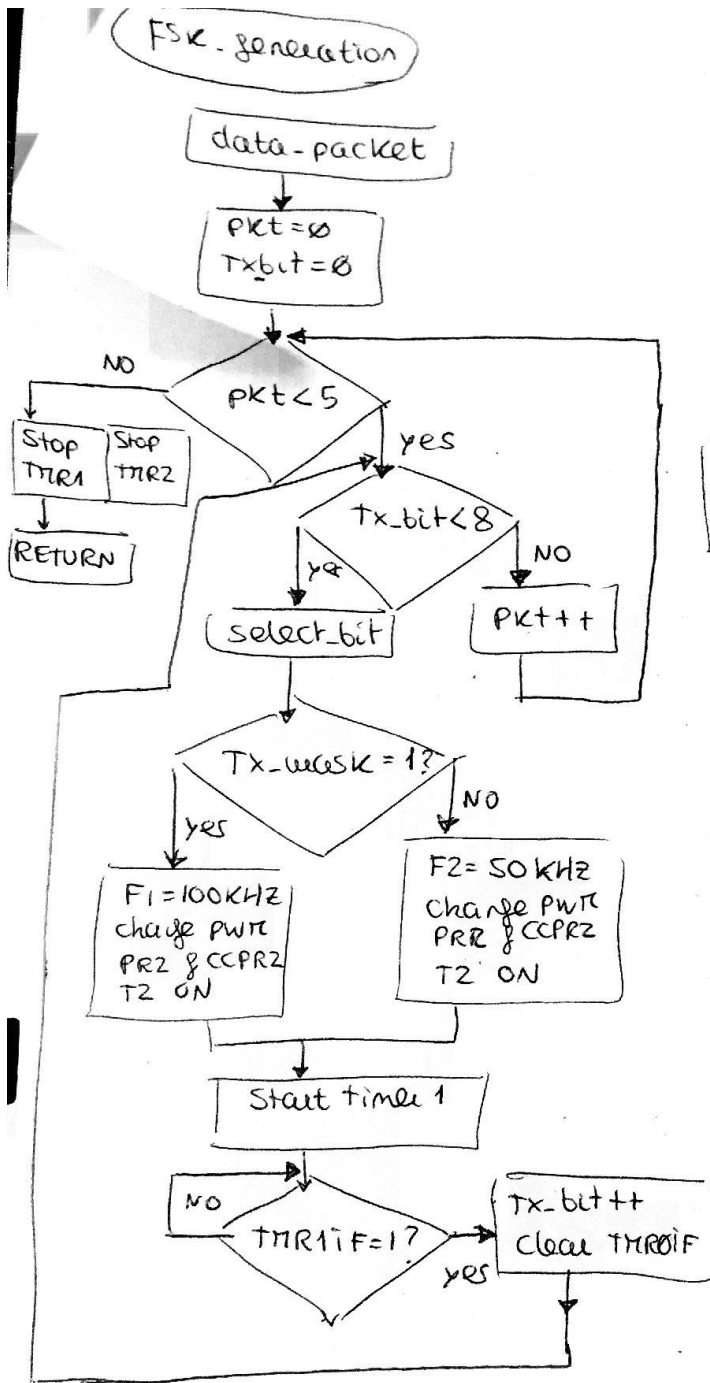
FSK_generation

data_packet

Pkt = Ø
Txbit = Ø

NO

pkt < 5

Stop TMR1

Stop TMR2

RETURN

yes

tx_bit < 8

yes

NO

select_bit

Pkt++

Tx_mask = 1?

yes

NO

F1 = 100KHZ
change PWM
PR2 & CCPR2
T2 ON

F2 = 50 KHZ
Change PWM
PR2 & CCPR2
T2 ON

Start timer 1

NO

TMR1IF = 1?

yes

Tx_bit++
Clear TMR0IF